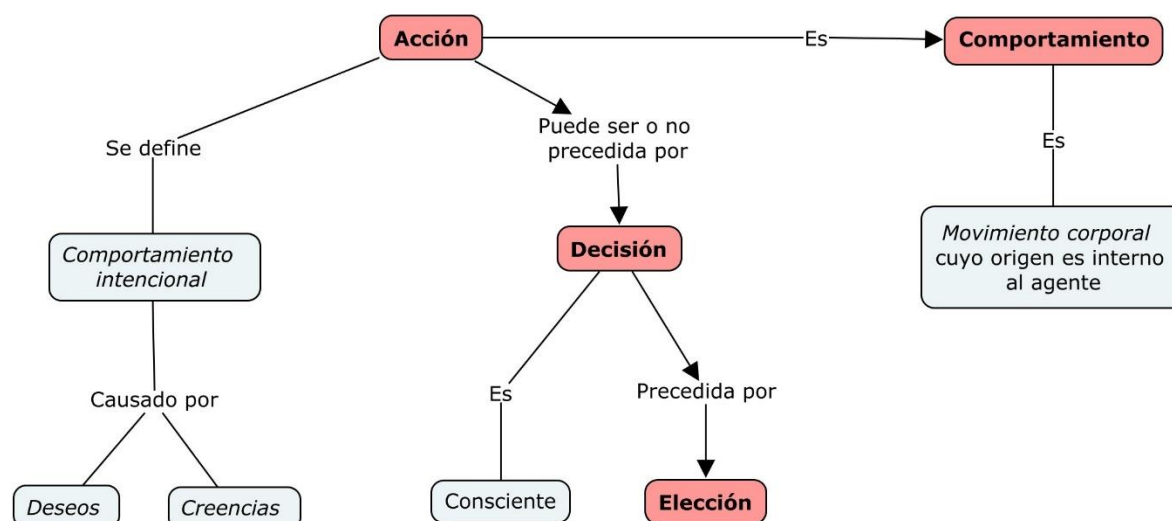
Acción

Es

Comportamiento

Se define

Puede ser o no precedida por

Es

Comportamiento intencional

Decisión

Movimiento corporal cuyo origen es interno al agente

Causado por

Es

Precedida por

Deseos

Creencias

Consciente

Elección